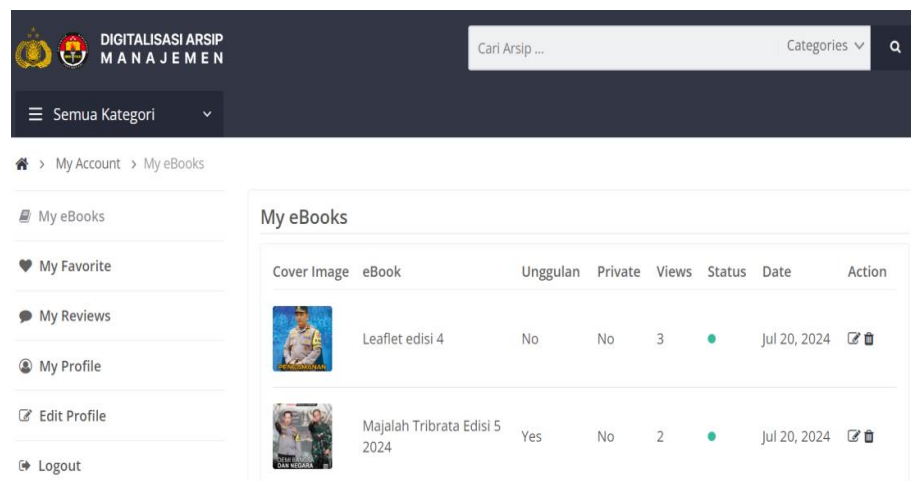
DIGITALISASI ARSIP
MANAJEMEN

Cari Arsip ...

Categories

Semua Kategori

My Account › My eBooks

My eBooks

My Favorite

My Reviews

My Profile

Edit Profile

Logout

My eBooks

| Cover Image | eBook | Unggulan | Private | Views | Status | Date | Action |
|---|---|---|---|---|---|---|---|
| PENGAMANAN | Leaflet edisi 4 | No | No | 3 | ● | Jul 20, 2024 | |
| DEMI BANGSA DAN NEGARA | Majalah Tribrata Edisi 5 2024 | Yes | No | 2 | ● | Jul 20, 2024 | |